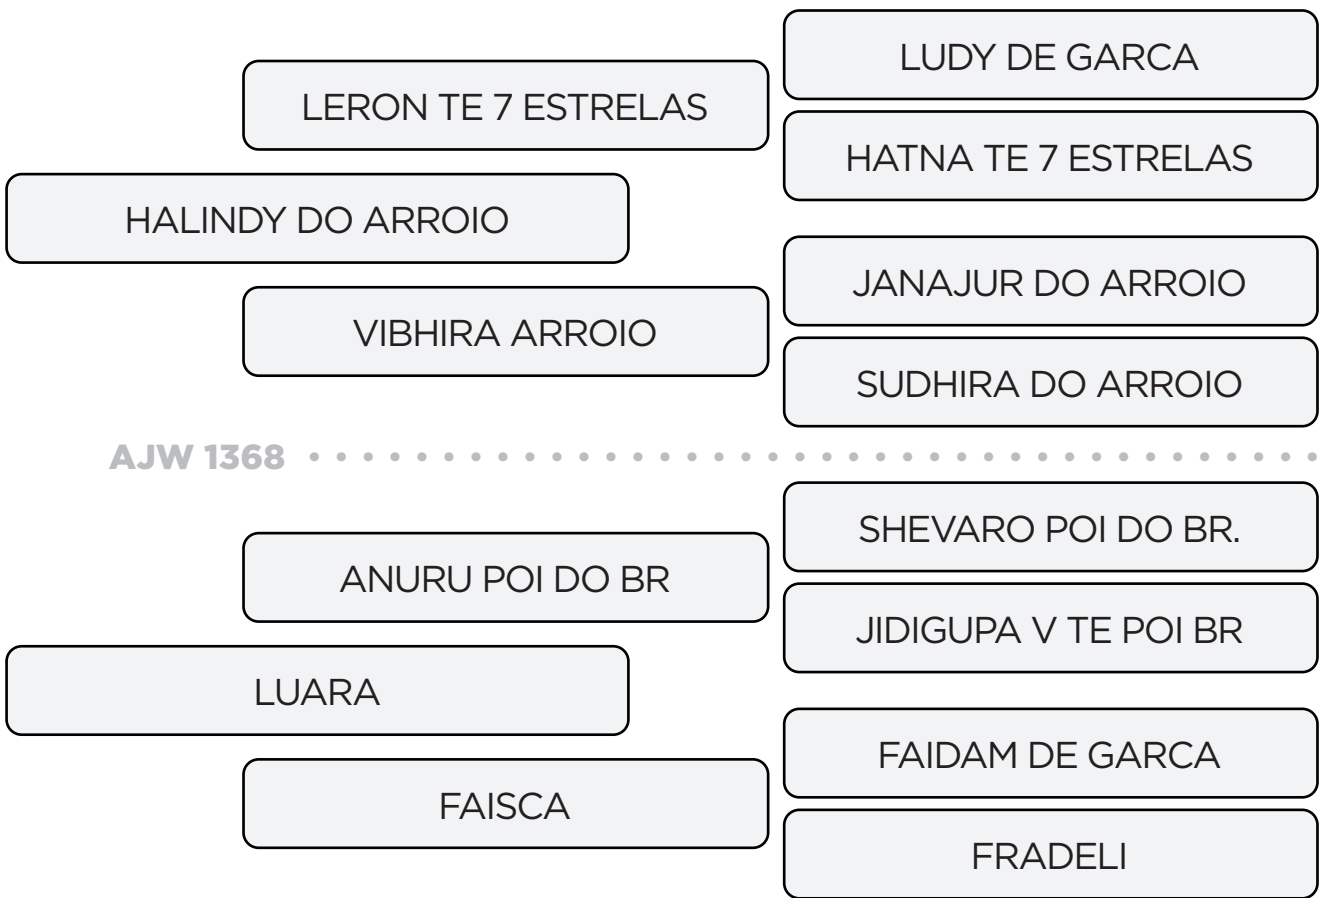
LUDY DE GARCA

LERON TE 7 ESTRELAS

HATNA TE 7 ESTRELAS

HALINDY DO ARROIO

JANAJUR DO ARROIO

VIBHIRA ARROIO

SUDHIRA DO ARROIO

AJW 1368

SHEVARO POI DO BR.

ANURU POI DO BR

JIDIGUPA V TE POI BR

LUARA

FAIDAM DE GARCA

FAISCA

FRADELI